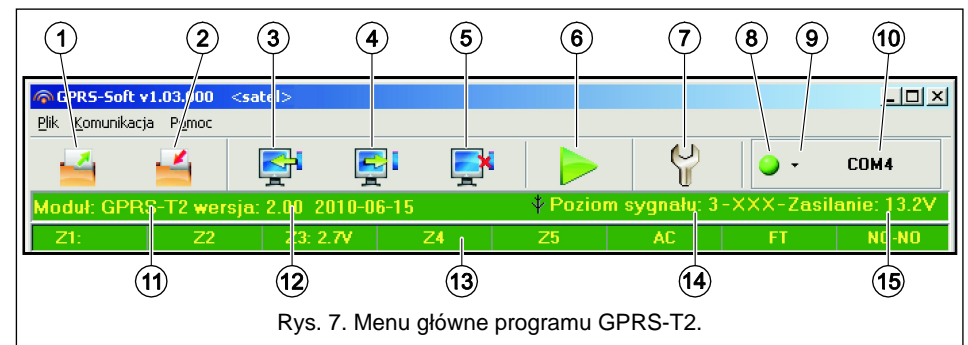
1 2 3 4 5 6 7 8 9 10

GPRS-Soft v1.03.000 <satel>

Plik Komunikacja Pomoc

COM4

Moduł: GPRS-T2 wersja: 2.00 2010-06-15

Poziom sygnału: 3-XXX-Zasilanie: 13.2V

| Z1: | Z2 | Z3: 2.7V | Z4 | Z5 | AC | FT | NO-NO |
|---|---|---|---|---|---|---|---|

11 12 13 14 15

Rys. 7. Menu główne programu GPRS-T2.